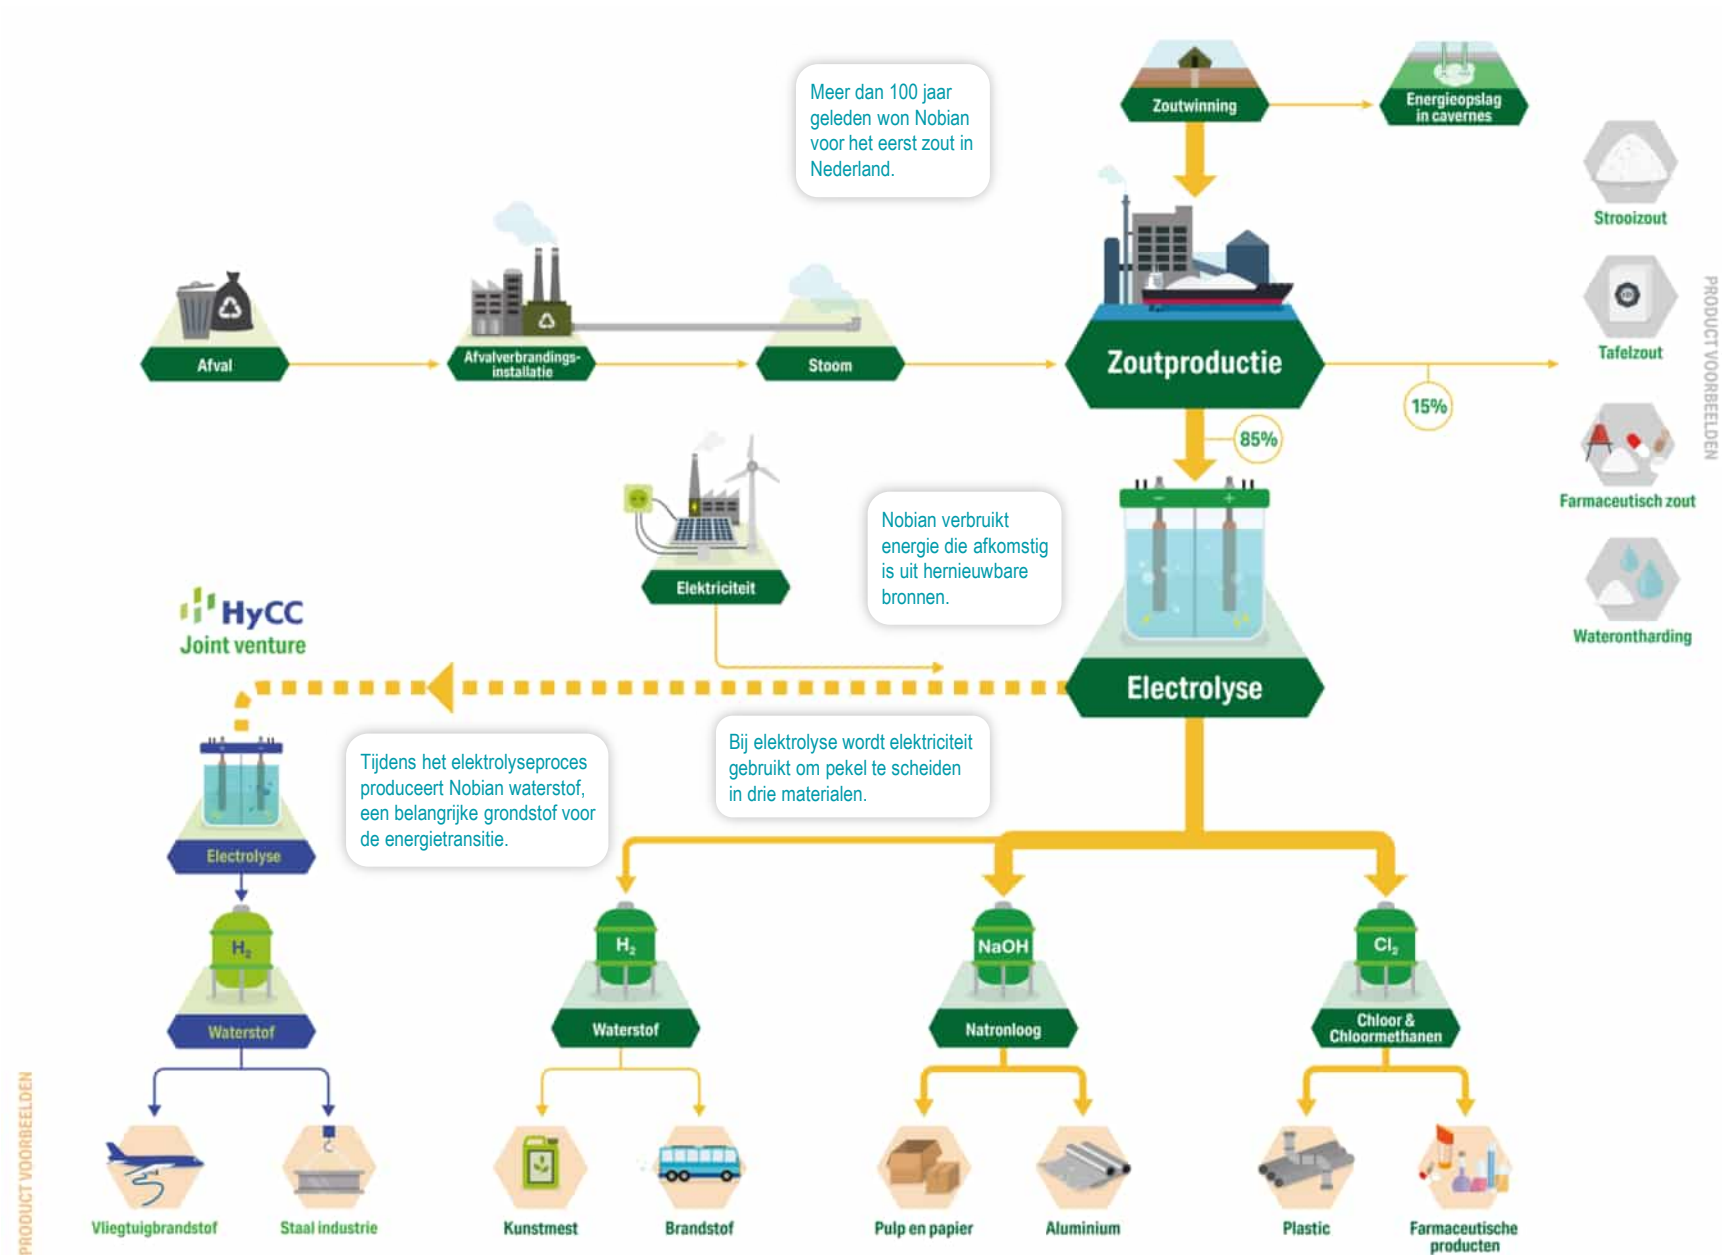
Meer dan 100 jaar geleden won Nobian voor het eerst zout in Nederland.

Zoutwinning

Energieopslag in cavernes

Strooizout

Tafelzout

Farmaceutisch zout

Waterontharding

PRODUCT VOORBEELDEN

Afval

Afvalverbrandings-installatie

Stoom

Zoutproductie

15%

85%

Elektriciteit

Nobian verbruikt energie die afkomstig is uit hernieuwbare bronnen.

HyCC
Joint venture

Electrolyse

Tijdens het elektrolyseproces produceert Nobian waterstof, een belangrijke grondstof voor de energietransitie.

Bij elektrolyse wordt elektriciteit gebruikt om pekel te scheiden in drie materialen.

Electrolyse

$H_2$

Waterstof

$H_2$

Waterstof

NaOH

Natronloog

$Cl_2$

Chloor & Chloormethanen

Vliegtuigbrandstof

Staal industrie

Kunstmest

Brandstof

Pulp en papier

Aluminium

Plastic

Farmaceutische producten

PRODUCT VOORBEELDEN